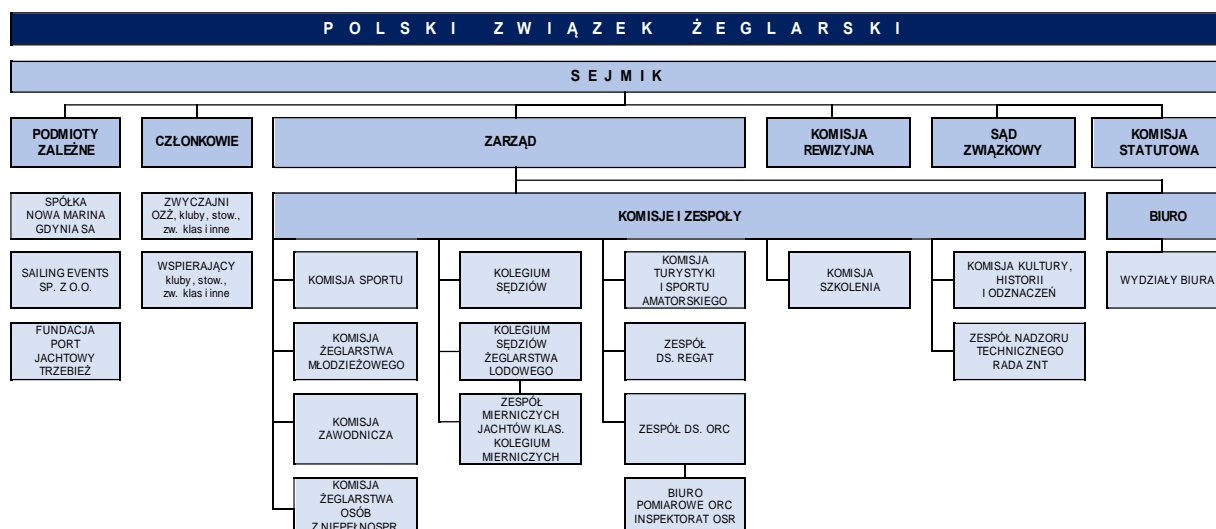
POLSKI ZWIĄZEK ŻEGLARSKI

SEJMIK

PODMIOTY ZALEŻNE

CZŁONKOWIE

ZARZĄD

KOMISJA REWIZYJNA

SĄD ZWIĄZKOWY

KOMISJA STATUTOWA

SPÓŁKA NOWA MARINA GDYNIA SA

SAILING EVENTS SP. Z O.O.

FUNDACJA PORT JACHTOWY TRZEBIEŻ

ZWYCZAJNI OZŻ, kluby, stow., zw. klas i inne

WSPIERAJĄCY kluby, stow., zw. klas i inne

KOMISJE I ZESPOŁY

BIURO

KOMISJA SPORTU

KOMISJA ŻEGLARSTWA MŁODZIEŻOWEGO

KOMISJA ZAWODNICZA

KOMISJA ŻEGLARSTWA OSÓB Z NIEPEŁNOSPR.

KOLEGIUM SĘDZIÓW

KOLEGIUM SĘDZIÓW ŻEGLARSTWA LODOWEGO

ZESPÓŁ MIERNICZYCH JACHTÓW KLAS. KOLEGIUM MIERNICZYCH

KOMISJA TURYSTYKI I SPORTU AMATORSKIEGO

ZESPÓŁ DS. REGAT

ZESPÓŁ DS. ORC

BIURO POMIAROWE ORC INSPEKTORAT OSR

KOMISJA SZKOLENIA

KOMISJA KULTURY, HISTORII I ODZNACZEŃ

ZESPÓŁ NADZORU TECHNICZNEGO RADA ZNT

WYDZIAŁY BIURA